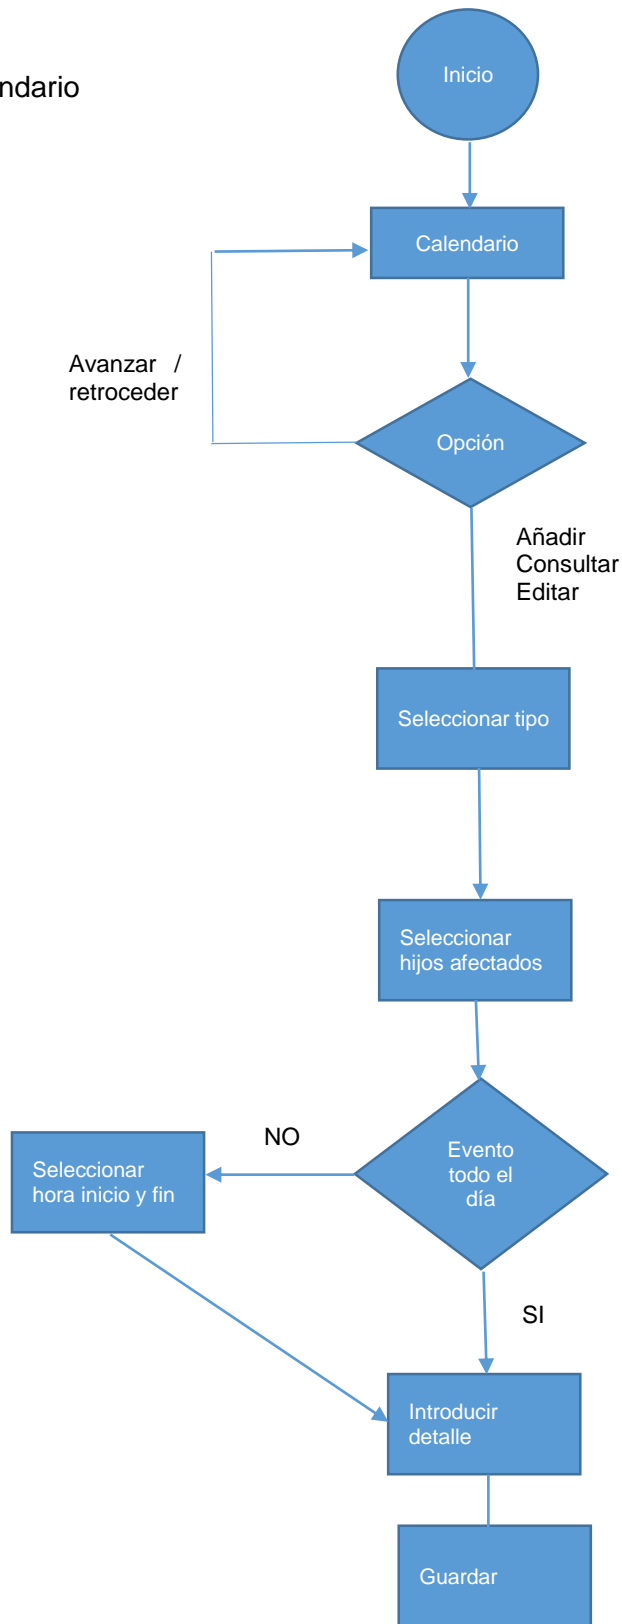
ndario

Inicio

Calendario

Avanzar / retroceder

Opción

Añadir
Consultar
Editar

Seleccionar tipo

Seleccionar hijos afectados

NO

Evento todo el día

Seleccionar hora inicio y fin

SI

Introducir detalle

Guardar